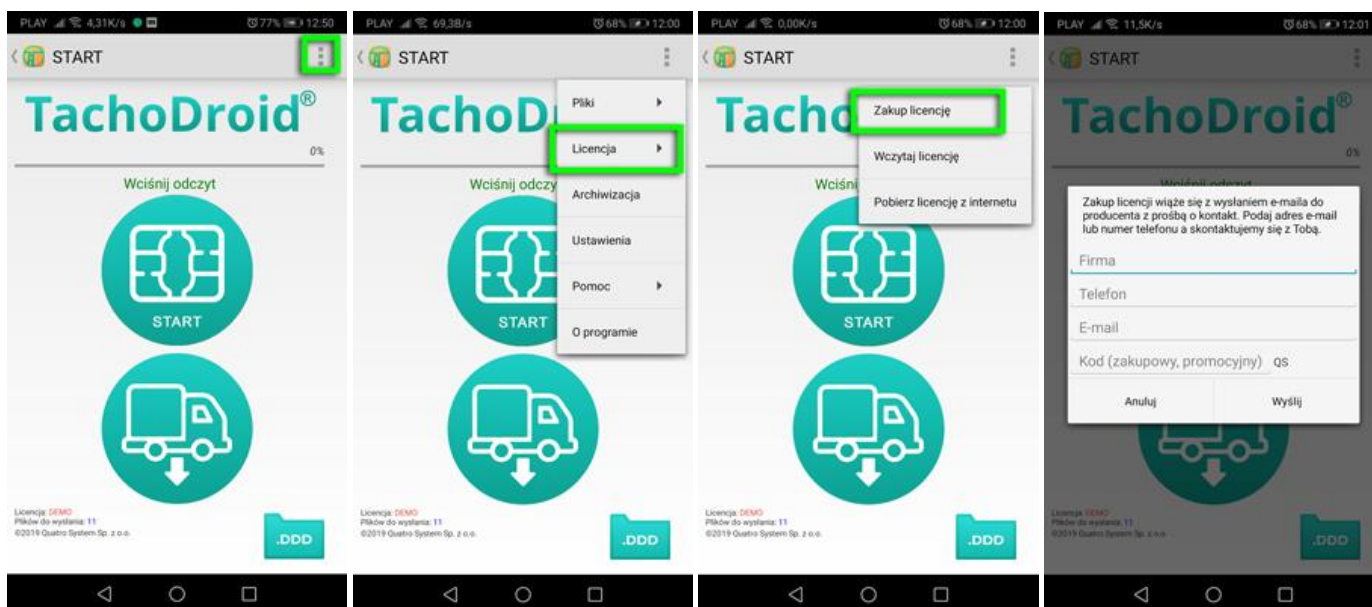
PLAY 4,31K/s 77% 12:50

START

TachoDroid®

0%

Wciśnij odczyt

START

Licencja: DEMO
Plików do wysłania: 11
©2019 Quatro System Sp. z o.o.

.DDD

PLAY 69,3B/s 68% 12:00

START

TachoD

Wciśnij odczy

START

Pliki
Licencja
Archiwizacja
Ustawienia
Pomoc
O programie

Licencja: DEMO
Plików do wysłania: 11
©2019 Quatro System Sp. z o.o.

.DDD

PLAY 0,00K/s 68% 12:00

START

Tacho

Wciśni

START

Zakup licencję
Wczytaj licencję
Pobierz licencję z internetu

Licencja: DEMO
Plików do wysłania: 11
©2019 Quatro System Sp. z o.o.

.DDD

PLAY 11,5K/s 68% 12:01

START

TachoDroid®

0%

Wciśnij odczyt

Zakup licencji wiąże się z wysłaniem e-maila do producenta z prośbą o kontakt. Podaj adres e-mail lub numer telefonu a skontaktujemy się z Tobą.

Firma
Telefon
E-mail
Kod (zakupowy, promocyjny) QS

Anuluj
Wyślij

Licencja: DEMO
Plików do wysłania: 11
©2019 Quatro System Sp. z o.o.

.DDD